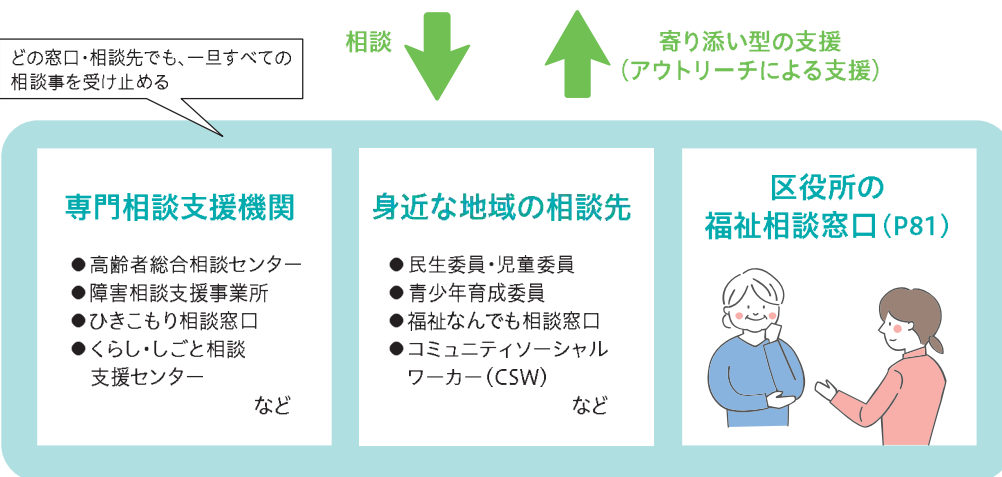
どの窓口・相談先でも、一旦すべての相談事を受け止める

相談

寄り添い型の支援
（アウトリーチによる支援）

専門相談支援機関

● 高齢者総合相談センター
● 障害相談支援事業所
● ひきこもり相談窓口
● くらし・しごと相談支援センター
など

身近な地域の相談先

● 民生委員・児童委員
● 青少年育成委員
● 福祉なんでも相談窓口
● コミュニティソーシャルワーカー（CSW）
など

区役所の
福祉相談窓口（P81）